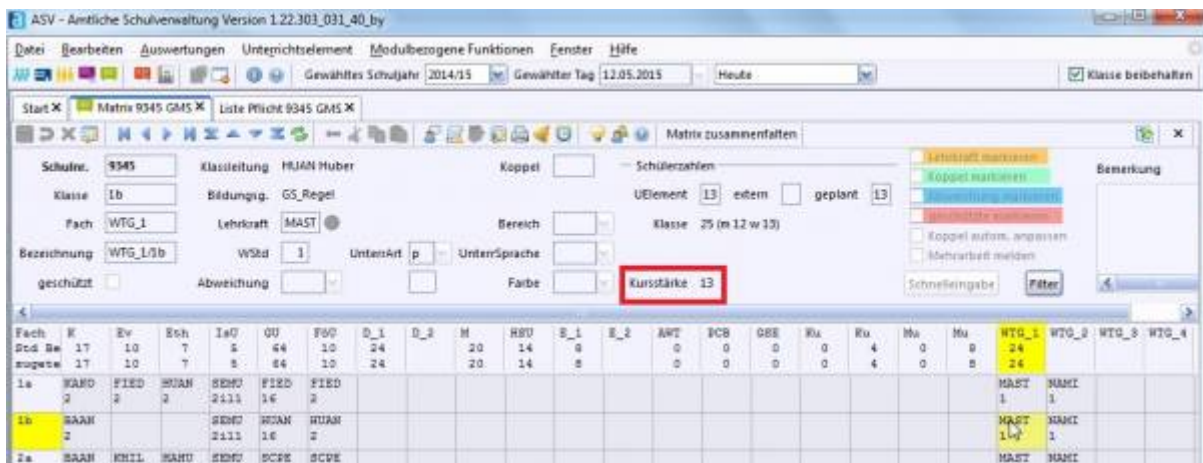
ASV - Amtliche Schulverwaltung Version 1.22.303_031_40_by

Datei Bearbeiten Auswertungen Unterrichtselement Modulbezogene Funktionen Fenster Hilfe

Gewähltes Schuljahr 2014/15 Gewählter Tag 12.05.2015 Heute Klasse beibehalten

Start × Matrix 9345 GMS × Liste Pflicht 9345 GMS ×

Matrix zusammenfalten

Schulnr. 9345 Klassleitung HUAN Huber Koppel Schülerzahlen
Klasse 1b Bildungsg. GS_Regel UElement 13 extern geplant 13
Fach WTG_1 Lehrkraft MAST Bereich Klasse 25 (m 12 w 13)
Bezeichnung WTG_1/1b WStd 1 UnterrArt p UnterrSprache
geschützt Abweichung Farbe Kursstärke 13

Lehrkraft markieren
Koppel markieren
Abweichung markieren
geschützte markieren
Koppel autom. anpassen
Mehrarbeit melden
Schnelleingabe Filter
Bemerkung

| Fach | K | Ev | Eth | IsU | GU | FGU | D_1 | D_2 | M | HSU | E_1 | E_2 | AWT | BCB | GSE | Ku | Ku | Mu | Mu | WTG_1 | WTG_2 | WTG_3 | WTG_4 |
|---|---|---|---|---|---|---|---|---|---|---|---|---|---|---|---|---|---|---|---|---|---|---|---|
| Std Be | 17 | 10 | 7 | 5 | 64 | 10 | 24 | | 20 | 14 | 8 | | 0 | 0 | 0 | 0 | 4 | 0 | 8 | 24 | | | |
| zugete | 17 | 10 | 7 | 5 | 64 | 10 | 24 | | 20 | 14 | 8 | | 0 | 0 | 0 | 0 | 4 | 0 | 8 | 24 | | | |
| 1a | HANO 2 | FIED 2 | HUAN 2 | SEMU 2111 | FIED 16 | FIED 2 | | | | | | | | | | | | | | MAST 1 | NAMI 1 | | |
| 1b | BAAN 2 | | | SEMU 2111 | HUAN 16 | HUAN 2 | | | | | | | | | | | | | | MAST 1 | NAMI 1 | | |
| 2a | BAAN | KHIL | HANU | SEMU | SCPE | SCPE | | | | | | | | | | | | | | MAST | NAMI | | |